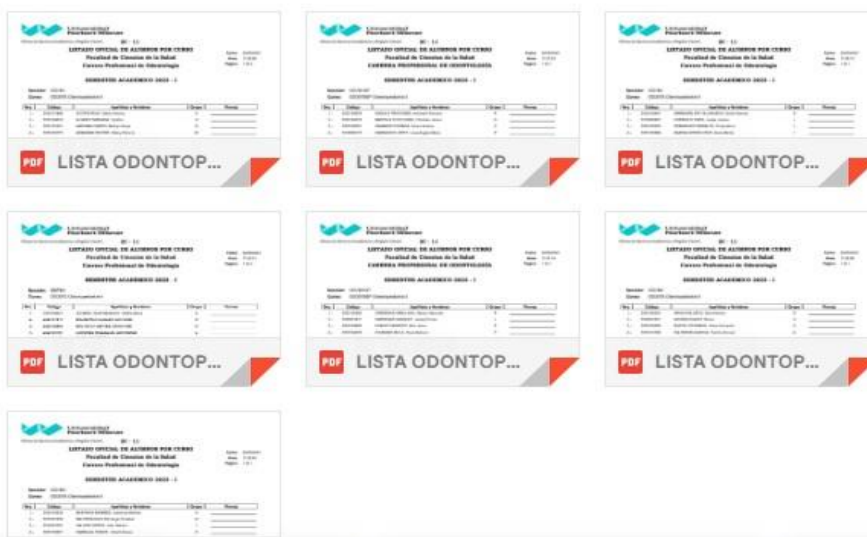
Universidad Norbert Wiener
LISTADO OFICIAL DE ALUMNOS POR CURSO
Facultad de Ciencias de la Salud
Carrera Profesional de Odontología
SEMESTRE ACADEMICO 2023 - I
PDF LISTA ODONTOP...

Universidad Norbert Wiener
LISTADO OFICIAL DE ALUMNOS POR CURSO
Facultad de Ciencias de la Salud
CARRERA PROFESIONAL DE ODONTOLOGIA
SEMESTRE ACADEMICO 2023 - I
PDF LISTA ODONTOP...

Universidad Norbert Wiener
LISTADO OFICIAL DE ALUMNOS POR CURSO
Facultad de Ciencias de la Salud
Carrera Profesional de Odontología
SEMESTRE ACADEMICO 2023 - I
PDF LISTA ODONTOP...

Universidad Norbert Wiener
LISTADO OFICIAL DE ALUMNOS POR CURSO
Facultad de Ciencias de la Salud
Carrera Profesional de Odontología
SEMESTRE ACADEMICO 2023 - I
PDF LISTA ODONTOP...

Universidad Norbert Wiener
LISTADO OFICIAL DE ALUMNOS POR CURSO
Facultad de Ciencias de la Salud
CARRERA PROFESIONAL DE ODONTOLOGIA
SEMESTRE ACADEMICO 2023 - I
PDF LISTA ODONTOP...

Universidad Norbert Wiener
LISTADO OFICIAL DE ALUMNOS POR CURSO
Facultad de Ciencias de la Salud
Carrera Profesional de Odontología
SEMESTRE ACADEMICO 2023 - I
PDF LISTA ODONTOP...

Universidad Norbert Wiener
LISTADO OFICIAL DE ALUMNOS POR CURSO
Facultad de Ciencias de la Salud
Carrera Profesional de Odontología
SEMESTRE ACADEMICO 2023 - I